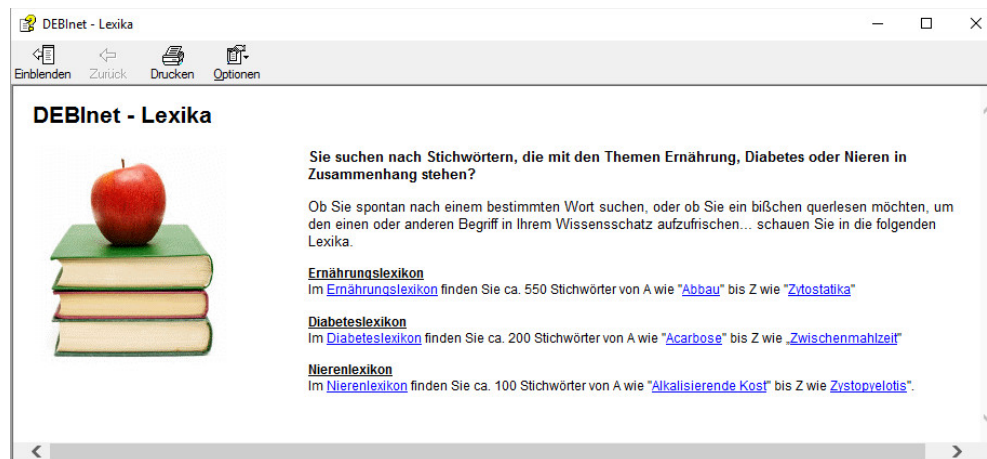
DEBInet - Lexika

Einblenden Zurück Drucken Optionen

DEBInet - Lexika

Sie suchen nach Stichwörtern, die mit den Themen Ernährung, Diabetes oder Nieren in Zusammenhang stehen?

Ob Sie spontan nach einem bestimmten Wort suchen, oder ob Sie ein bißchen querlesen möchten, um den einen oder anderen Begriff in Ihrem Wissensschatz aufzufrischen... schauen Sie in die folgenden Lexika.

Ernährungslexikon
Im Ernährungslexikon finden Sie ca. 550 Stichwörter von A wie "Abbau" bis Z wie "Zytostatika"

Diabeteslexikon
Im Diabeteslexikon finden Sie ca. 200 Stichwörter von A wie "Acarbose" bis Z wie „Zwischenmahlzeit"

Nierenlexikon
Im Nierenlexikon finden Sie ca. 100 Stichwörter von A wie "Alkalisierende Kost" bis Z wie Zystopyelotis".